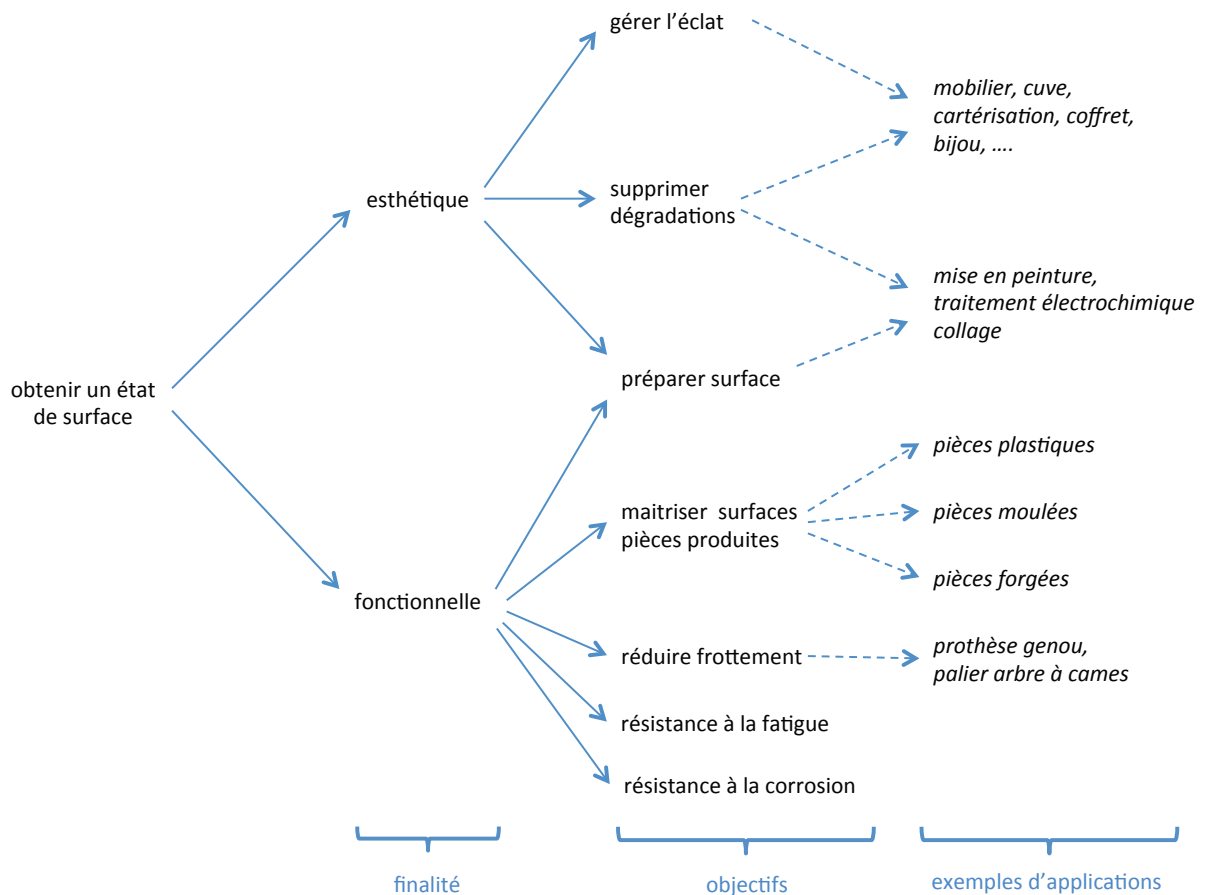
obtenir un état de surface

esthétique

fonctionnelle

gérer l'éclat

supprimer dégradations

préparer surface

maitriser surfaces pièces produites

réduire frottement

résistance à la fatigue

résistance à la corrosion

*mobilier, cuve, cartérisation, coffret, bijou, ….*

*mise en peinture, traitement électrochimique collage*

*pièces plastiques*

*pièces moulées*

*pièces forgées*

*prothèse genou, palier arbre à cames*

finalité

objectifs

exemples d'applications